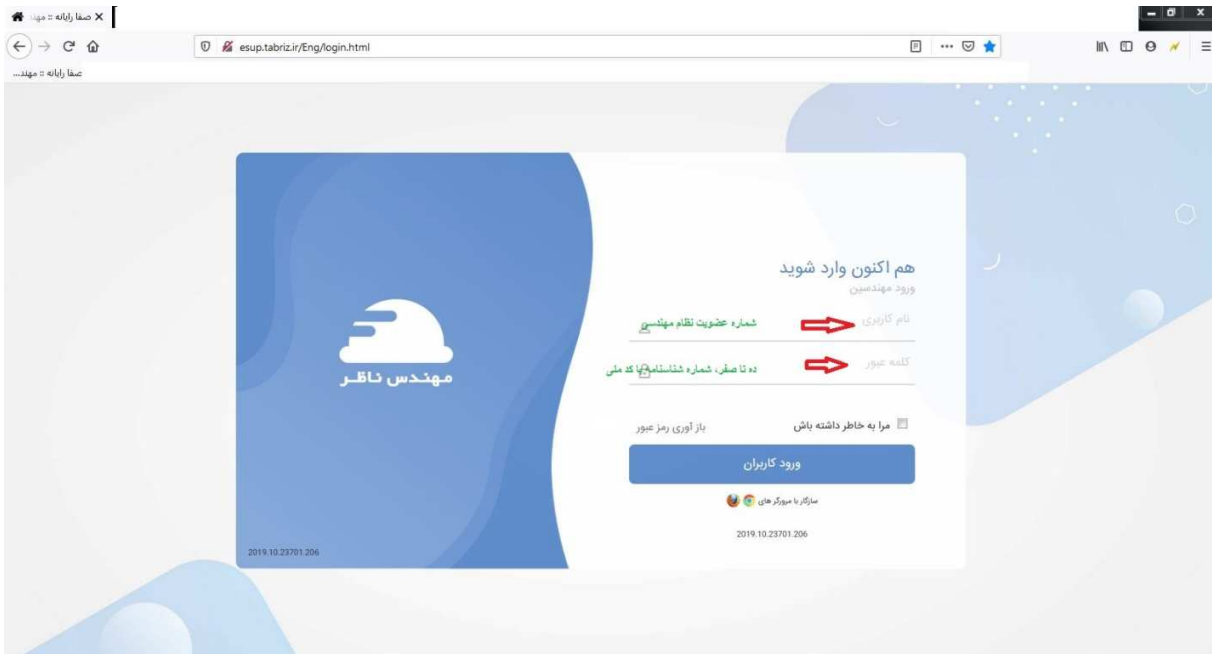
صفا رایانه :: مهند

esup.tabriz.ir/Eng/login.html

صفا رایانه :: مهند...

مهندس ناظر

2019.10.23701.206

هم اکنون وارد شوید
ورود مهندسین

نام کاربری
شماره عضویت نظام مهندسی

کلمه عبور
ده تا صفر، شماره شناسنامه یا کد ملی

مرا به خاطر داشته باش
باز آوری رمز عبور

ورود کاربران

سازگار با مرورگر های

2019.10.23701.206